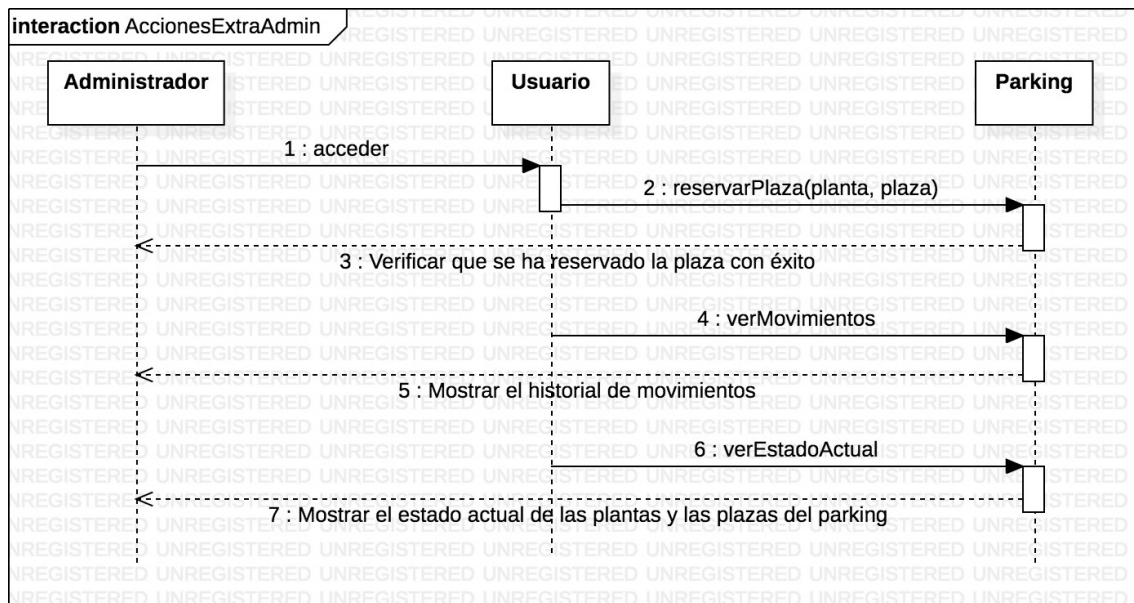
interaction AccionesExtraAdmin

Administrador

Usuario

Parking

1 : acceder

2 : reservarPlaza(planta, plaza)

3 : Verificar que se ha reservado la plaza con éxito

4 : verMovimientos

5 : Mostrar el historial de movimientos

6 : verEstadoActual

7 : Mostrar el estado actual de las plantas y las plazas del parking

UNREGISTERED